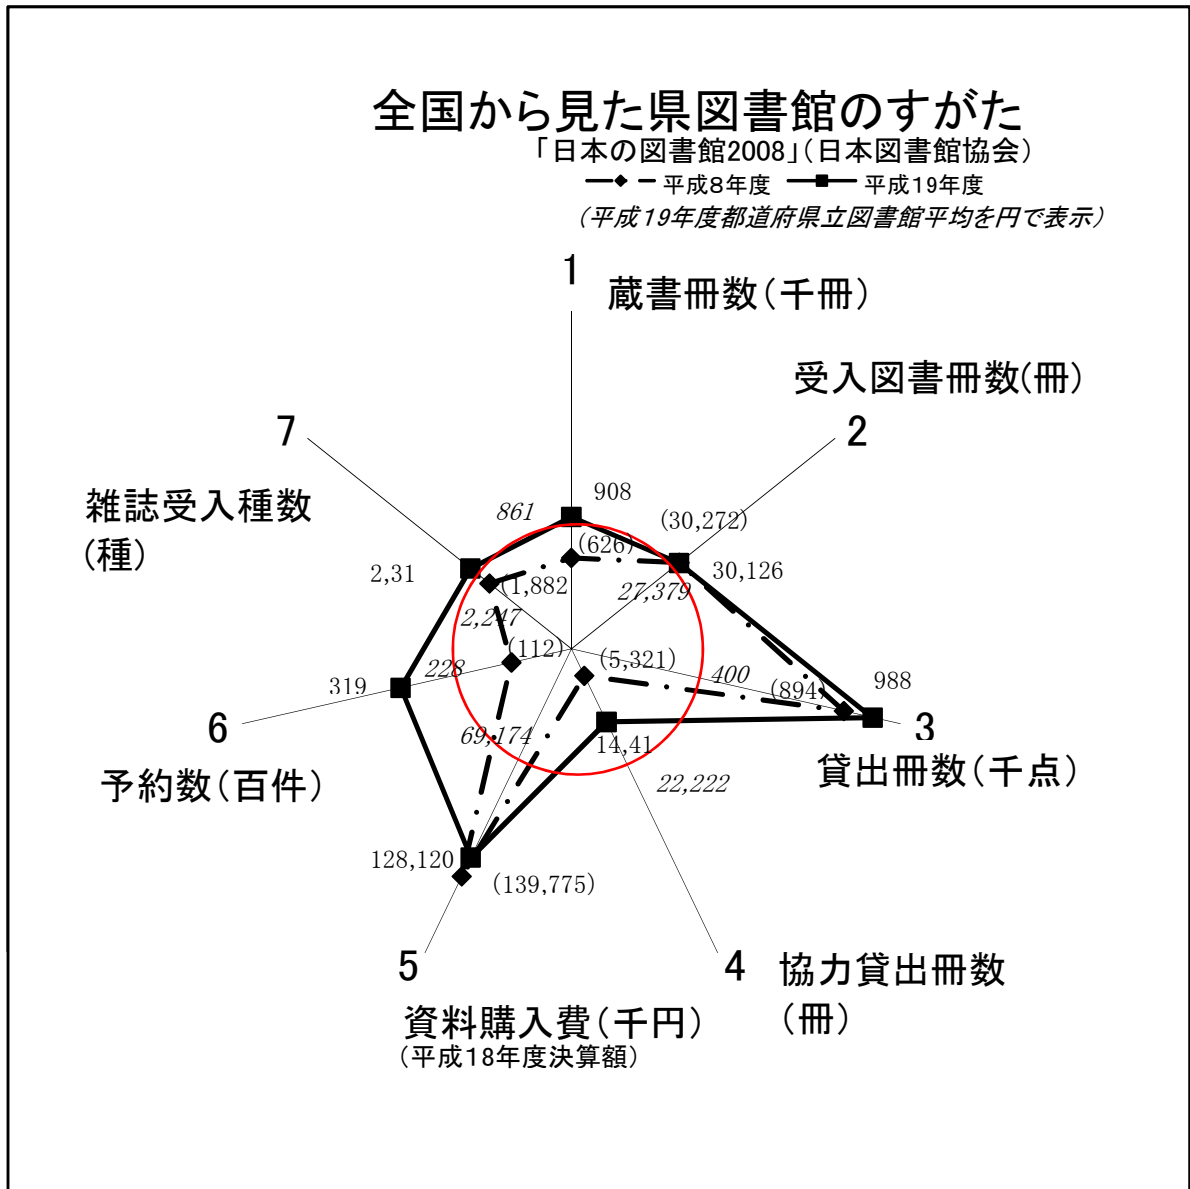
全国から見た県図書館のすがた
「日本の図書館2008」(日本図書館協会)
平成8年度 平成19年度
(平成19年度都道府県立図書館平均を円で表示)

1
蔵書冊数(千冊)

受入図書冊数(冊)
2

7

雑誌受入種数
(種)

908
861
(30,272)
(626)
30,126
2,31
(1,882
27,379
2,247
(112)
(5,321)
228
400
319
(894)
988
3
6
69,174
14,41
貸出冊数(千点)
予約数(百件)
22,222
128,120
(139,775)

5
4
協力貸出冊数
(冊)
資料購入費(千円)
(平成18年度決算額)